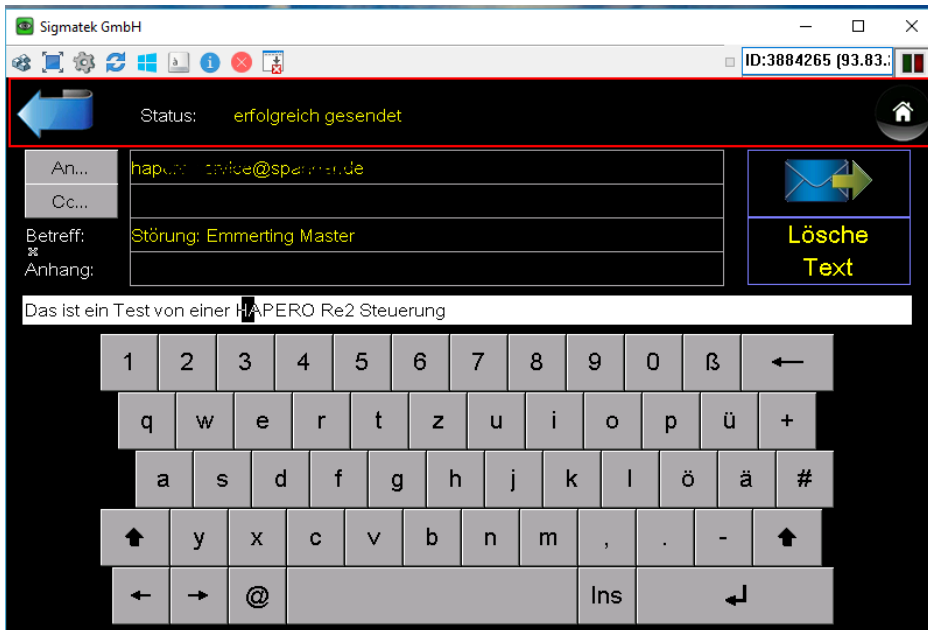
Sigmatek GmbH

ID:3884265 (93.83.

Status: erfolgreich gesendet

An...
hap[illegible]vice@spa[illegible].de
Cc...
Betreff:
Störung: Emmerting Master
Anhang:

Löschе Text

Das ist ein Test von einer HAPERO Re2 Steuerung

1 2 3 4 5 6 7 8 9 0 ß ←
q w e r t z u i o p ü +
a s d f g h j k l ö ä #
y x c v b n m , . -
← → @ Ins